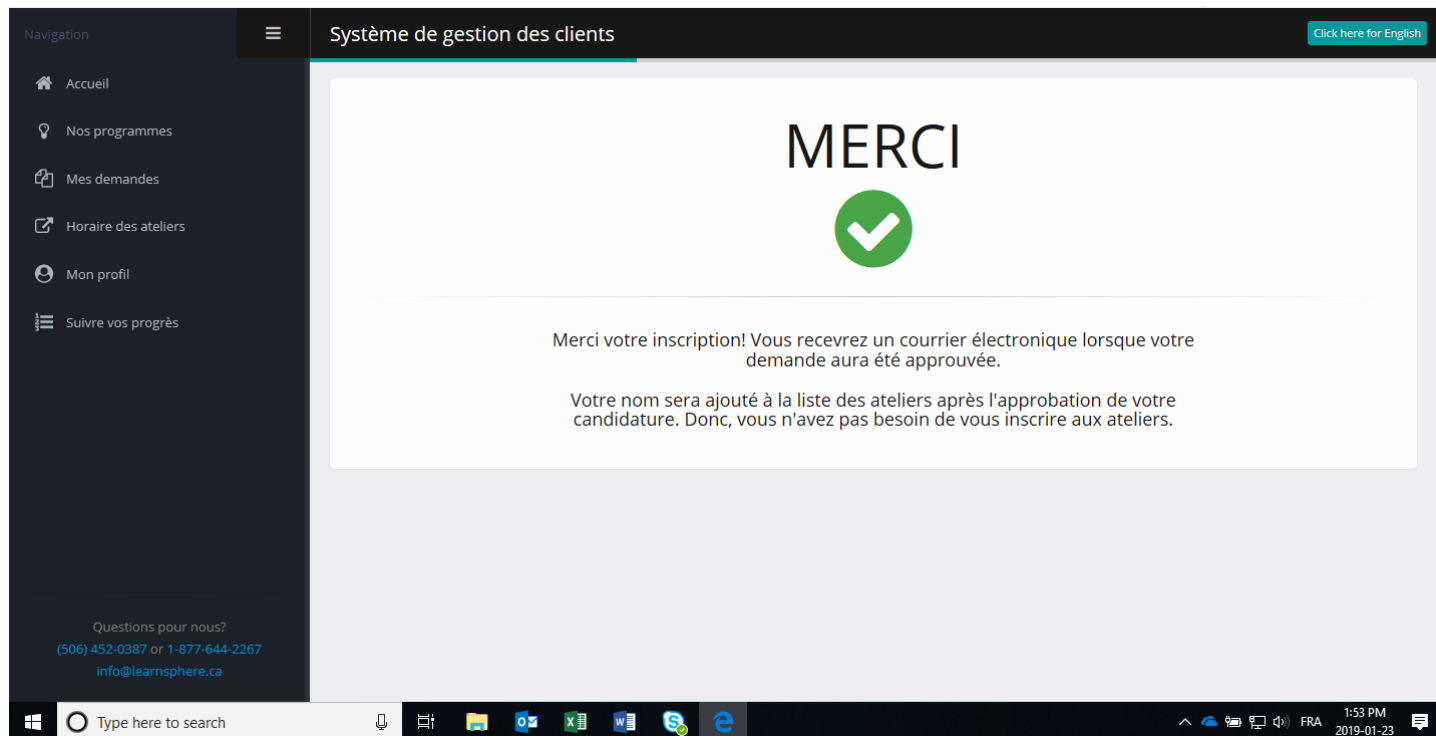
Navigation

Système de gestion des clients

Click here for English

Accueil

Nos programmes

Mes demandes

Horaire des ateliers

Mon profil

Suivre vos progrès

MERCI

Merci votre inscription! Vous recevrez un courrier électronique lorsque votre demande aura été approuvée.

Votre nom sera ajouté à la liste des ateliers après l'approbation de votre candidature. Donc, vous n'avez pas besoin de vous inscrire aux ateliers.

Questions pour nous?
(506) 452-0387 or 1-877-644-2267
info@learnsphere.ca

Type here to search

FRA

1:53 PM
2019-01-23